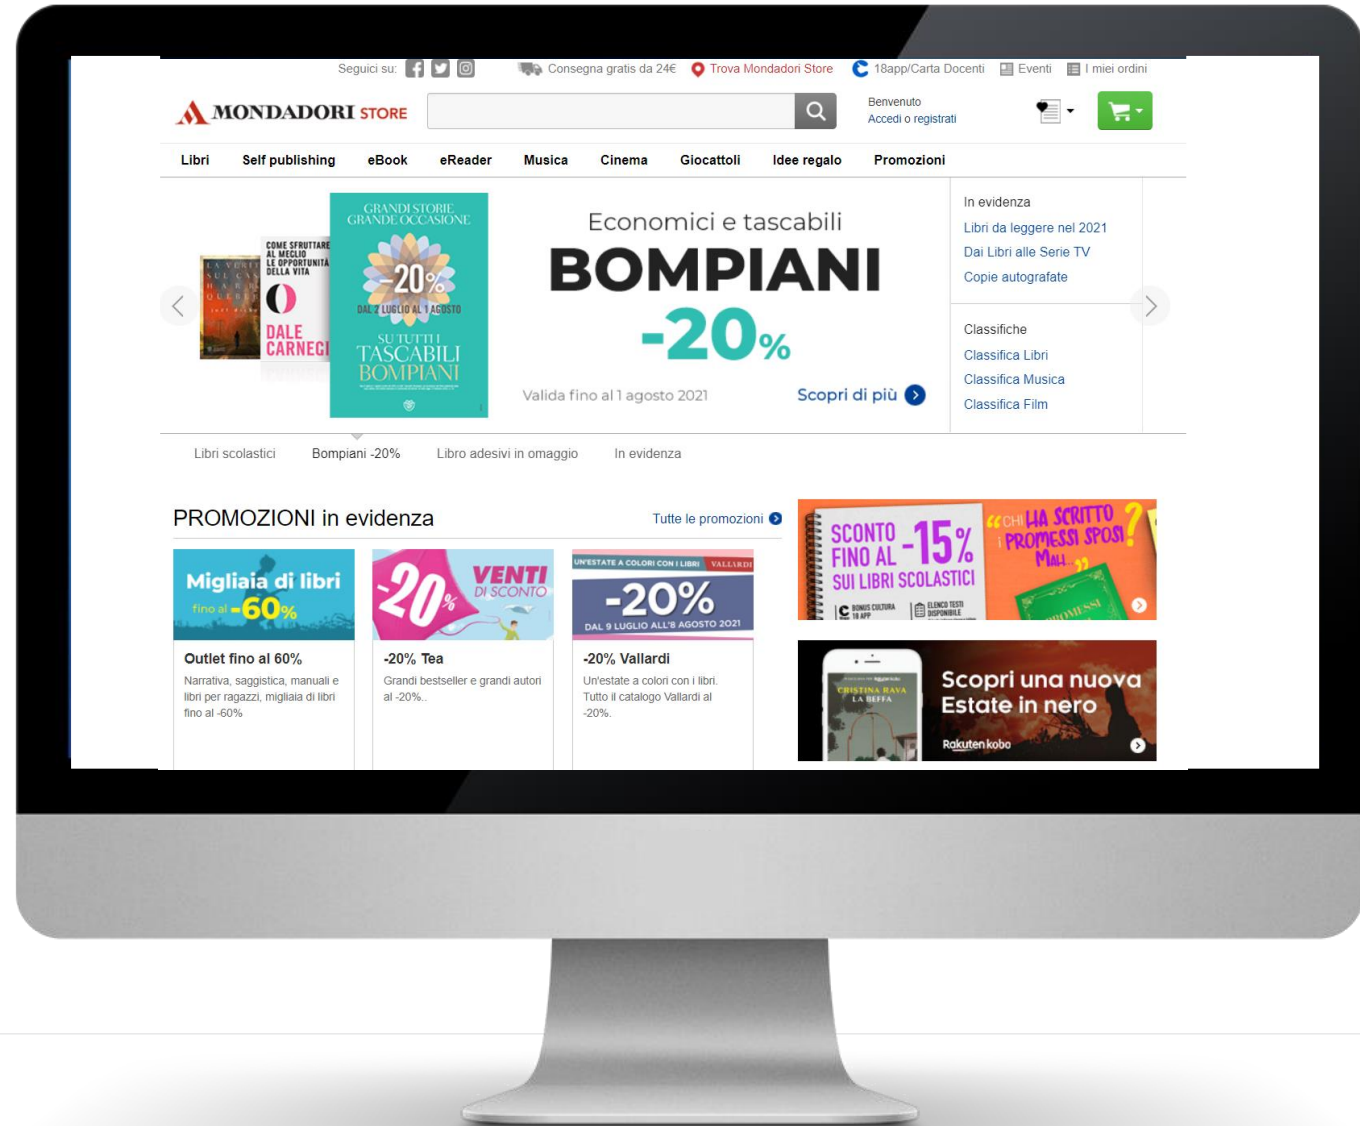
Seguici su: Consegna gratis da 24€ Trova Mondadori Store 18app/Carta Docenti Eventi I miei ordini

MONDADORI STORE

Benvenuto
Accedi o registrati

Libri Self publishing eBook eReader Musica Cinema Giocattoli Idee regalo Promozioni

COME SFRUTTARE AL MEGLIO LE OPPORTUNITÀ DELLA VITA
DALE CARNEGIE

GRANDI STORIE GRANDE OCCASIONE
-20%
DAL 2 LUGLIO AL 1 AGOSTO
SU TUTTI I TASCABILI BOMPIANI

Economici e tascabili
BOMPIANI
-20%
Valida fino al 1 agosto 2021
Scopri di più

In evidenza
Libri da leggere nel 2021
Dai Libri alle Serie TV
Copie autografate

Classifiche
Classifica Libri
Classifica Musica
Classifica Film

Libri scolastici Bompiani -20% Libro adesivi in omaggio In evidenza

PROMOZIONI in evidenza
Tutte le promozioni

Migliaia di libri fino al -60%
Outlet fino al 60%
Narrativa, saggistica, manuali e libri per ragazzi, migliaia di libri fino al -60%

-20% VENTI DI SCONTO
-20% Tea
Grandi bestseller e grandi autori al -20%..

UN'ESTATE A COLORI CON I LIBRI VALLARDI
-20%
DAL 9 LUGLIO ALL'8 AGOSTO 2021
-20% Vallardi
Un'estate a colori con i libri. Tutto il catalogo Vallardi al -20%.

SCONTO FINO AL -15% SUI LIBRI SCOLASTICI
BONUS CULTURA 18 APP
ELENCO TESTI DISPONIBILE
"CHI HA SCRITTO I PROMESSI SPOSI? MAH..."

CRISTINA RAVA LA BEFFA
Scopri una nuova Estate in nero
Rakuten kobo